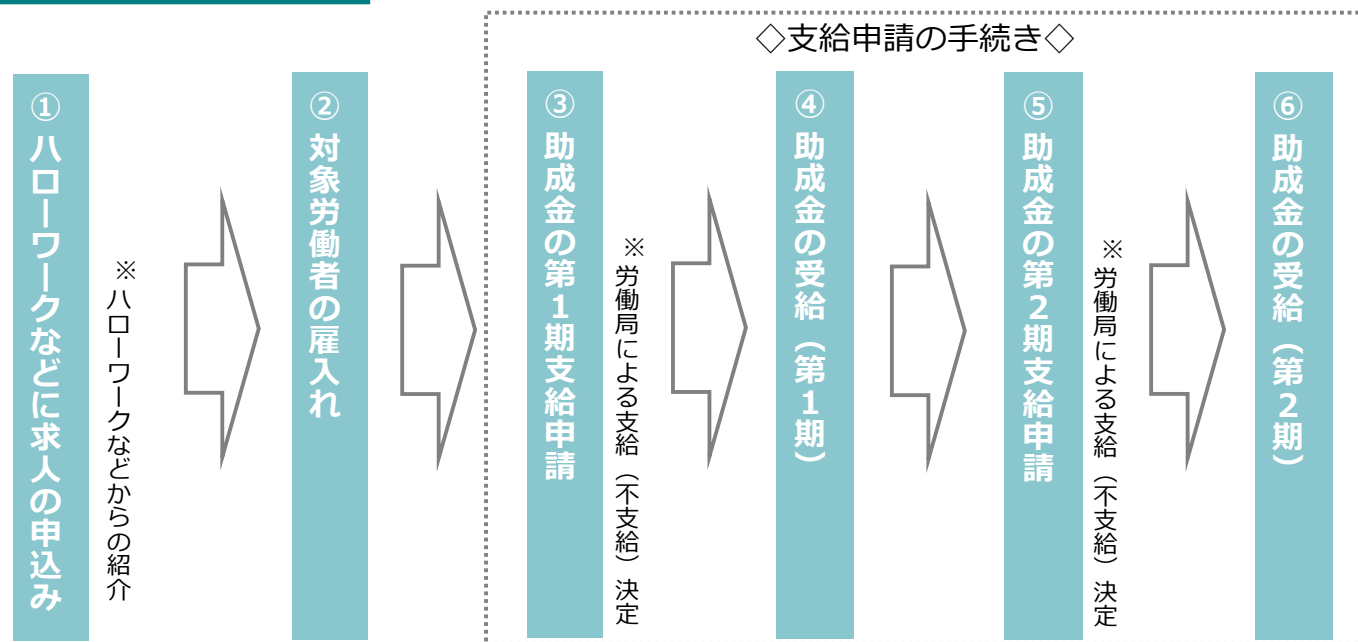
◇支給申請の手続き◇

①
ハローワークなどに求人の申込み

※
ハローワークなどからの紹介

②
対象労働者の雇入れ

③
助成金の第1期支給申請

※
労働局による支給（不支給）決定

④
助成金の受給（第1期）

⑤
助成金の第2期支給申請

※
労働局による支給（不支給）決定

⑥
助成金の受給（第2期）